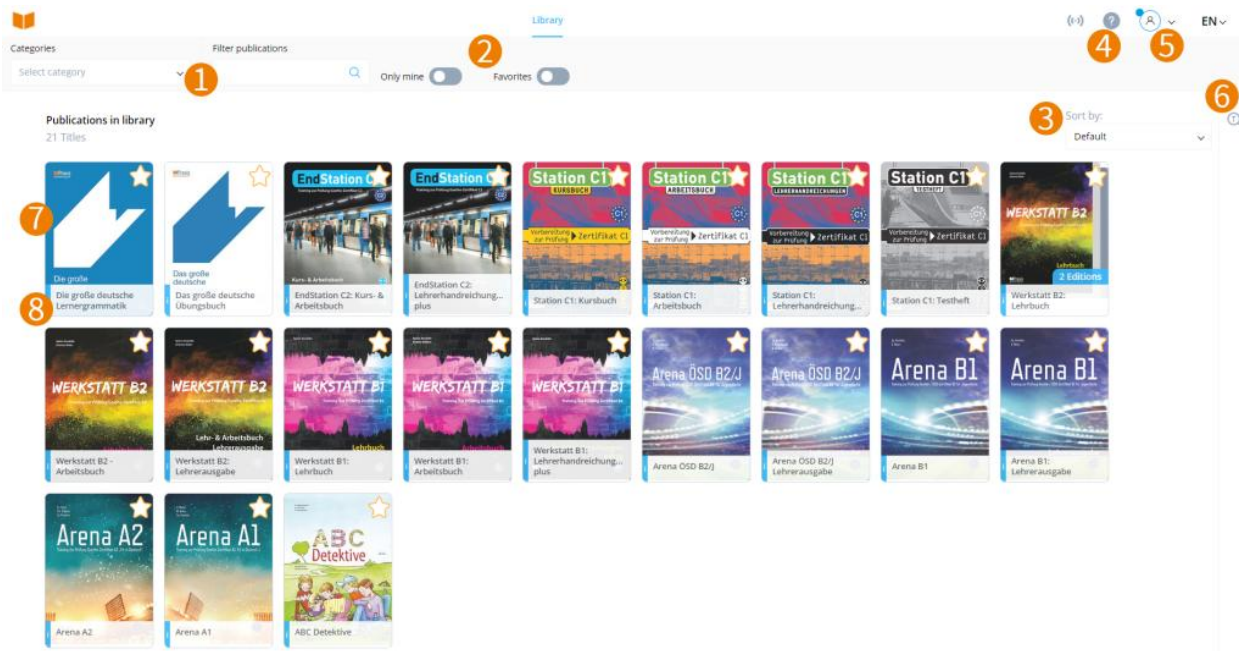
Library

EN

Categories

Select category

1

Filter publications

Only mine

2

Favorites

4

5

6

Publications in library
21 Titles

3
Sort by:
Default

7

8

Die große

Die große deutsche Lernergrammatik

Das große deutsche

Das große deutsche Übungsbuch

EndStation C

Kurs- & Arbeitsbuch

EndStation C2: Kurs- & Arbeitsbuch

EndStation C

EndStation C2: Lehrerhandreichung... plus

Station C1
KURSBUCH
Vorbereitung zur Prüfung
Zertifikat C1
C1

Station C1: Kursbuch

Station C1
ARBEITSBUCH
Vorbereitung zur Prüfung
Zertifikat C1
C1

Station C1: Arbeitsbuch

Station C1
LEHRERHANDREICHUNGEN
Vorbereitung zur Prüfung
Zertifikat C1
C1

Station C1: Lehrerhandreichung...

Station C1
TESTHEFT
Vorbereitung zur Prüfung
Zertifikat C1

Station C1: Testheft

WERKSTATT B2
Lehrbuch
2 Editions

Werkstatt B2: Lehrbuch

WERKSTATT B2

Werkstatt B2 - Arbeitsbuch

WERKSTATT B2
Lehr- & Arbeitsbuch
Lehrerausgabe

Werkstatt B2: Lehrerausgabe

WERKSTATT B1
Lehrbuch

Werkstatt B1: Lehrbuch

WERKSTATT B1
Arbeitsbuch

Werkstatt B1: Arbeitsbuch

WERKSTATT B1

Werkstatt B1: Lehrerhandreichung... plus

Arena ÖSD B2/J

Arena ÖSD B2/J

Arena ÖSD B2/J

Arena ÖSD B2/J Lehrerausgabe

Arena B1

Arena B1

Arena B1

Arena B1: Lehrerausgabe

Arena A2

Arena A2

Arena A1

Arena A1

ABC Detektive

ABC Detektive